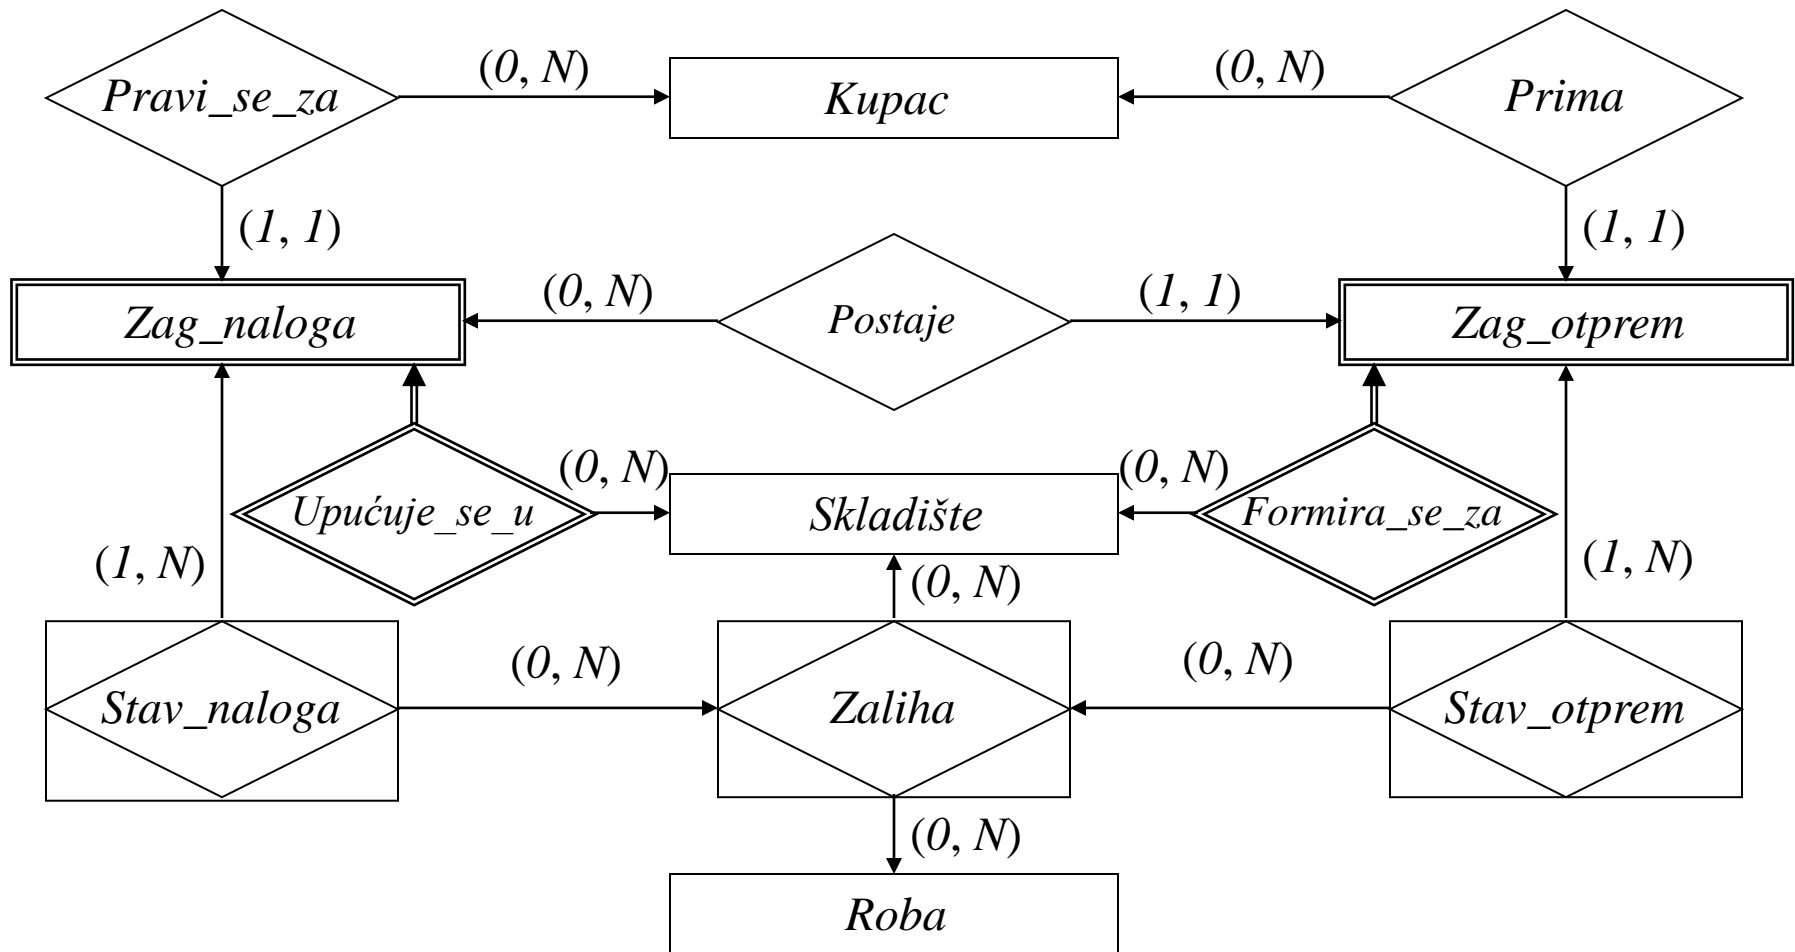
Pravi_se_za
(0, N)
Kupac
(0, N)
Prima
(1, 1)
(1, 1)
(0, N)
Postaje
(1, 1)
Zag_naloga
Zag_otprem
(0, N)
(0, N)
Upućuje_se_u
Skladište
Formira_se_za
(1, N)
(0, N)
(1, N)
(0, N)
(0, N)
Stav_naloga
Zaliha
Stav_otprem
(0, N)
Roba